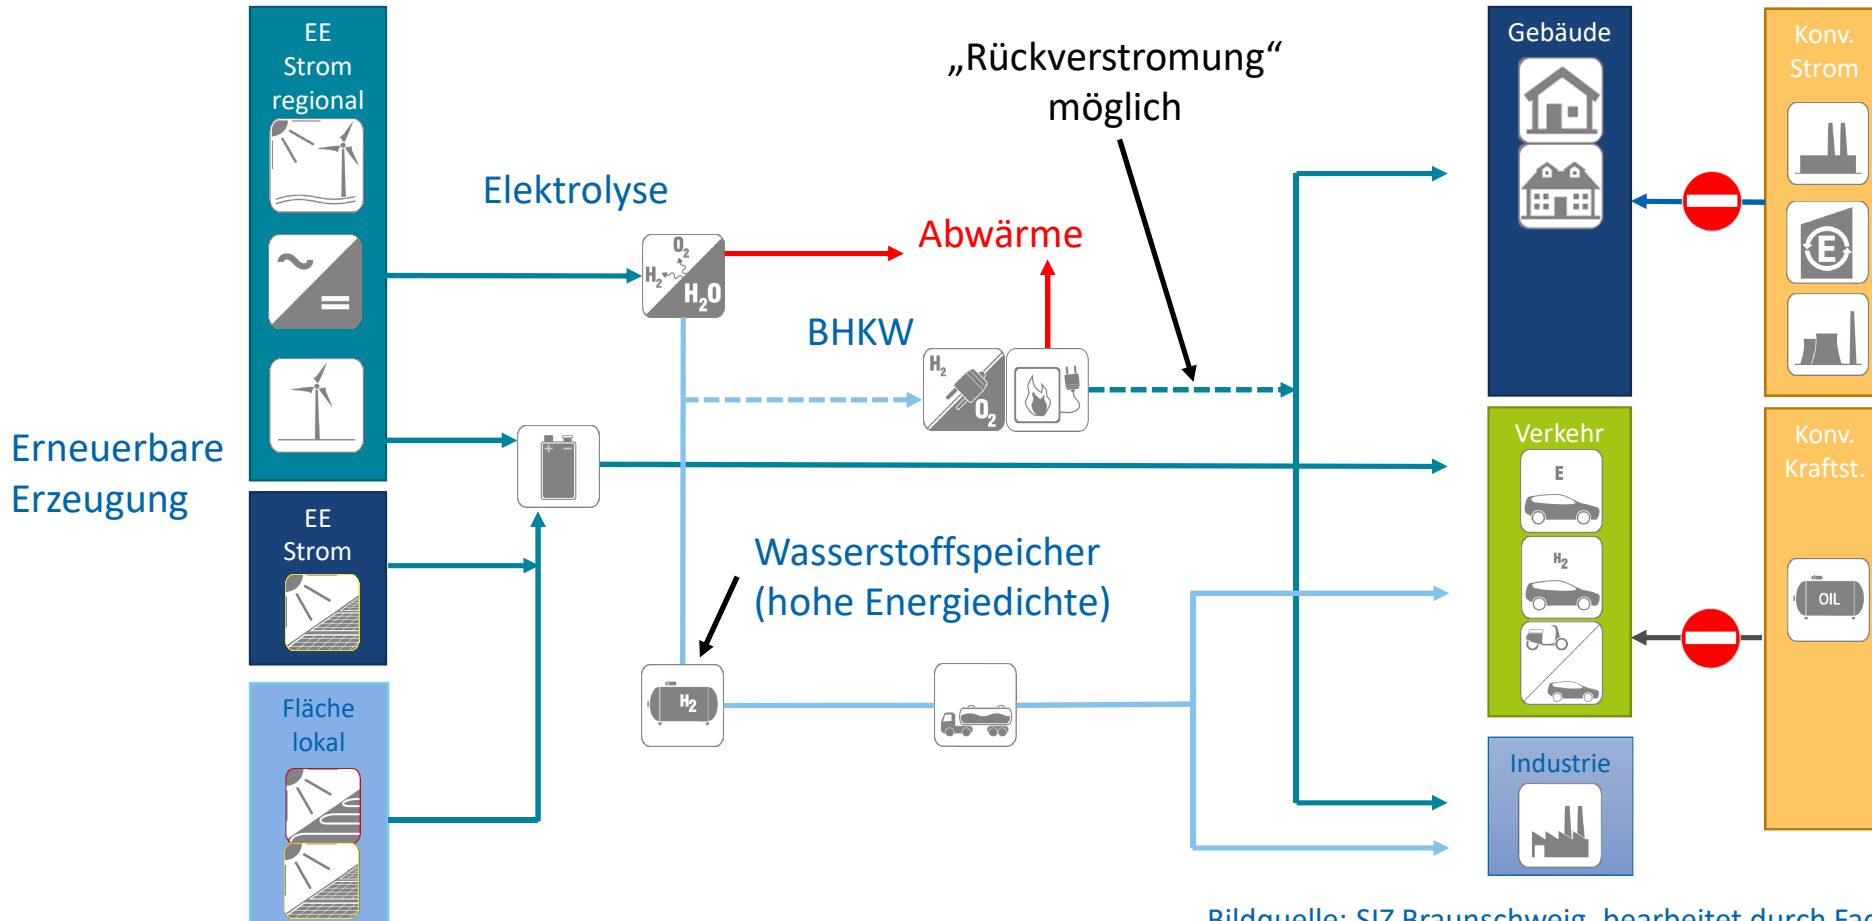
EE Strom regional

EE Strom

Fläche lokal

Erneuerbare Erzeugung

Elektrolyse

$O_2$
$H_2$
$H_2O$

Abwärme

BHKW

$H_2$
$O_2$

„Rückverstromung“ möglich

Wasserstoffspeicher (hohe Energiedichte)

$H_2$

Gebäude

Verkehr

E

$H_2$

Industrie

Konv. Strom

Konv. Kraftst.

OIL

Bildquelle: SIZ Braunschweig, bearbeitet durch Fa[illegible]